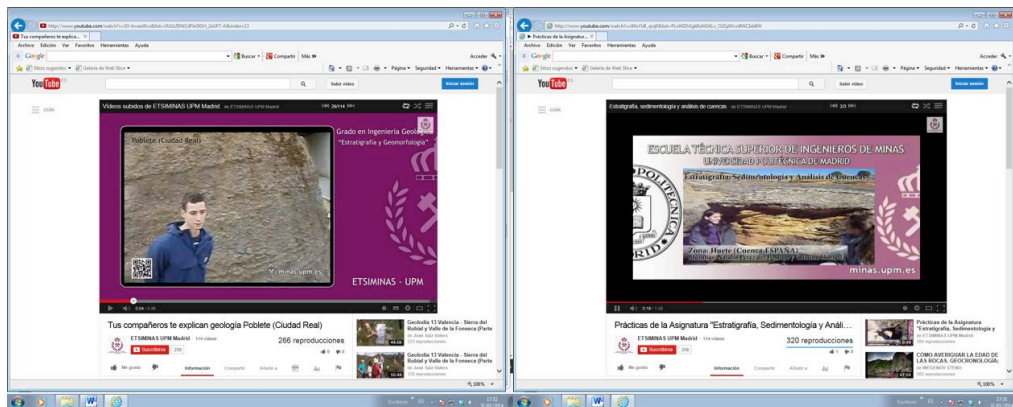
Tus compañeros te explica... ×

Archivo Edición Ver Favoritos Herramientas Ayuda

Google Buscar Compartir Más »

Acceder

Sitios sugeridos Galería de Web Slice

Página Seguridad Herramientas

YouTube ES

Subir vídeo Iniciar sesión

GUÍA

Vídeos subidos de ETSIMINAS UPM Madrid de ETSIMINAS UPM Madrid 20/114

Poblete (Ciudad Real)

Grado en Ingeniería Geológica "Estratigrafía y Geomorfología"

minas.upm.es

ETSIMINAS - UPM

Tus compañeros te explican geología Poblete (Ciudad Real)

ETSIMINAS UPM Madrid 114 vídeos

Suscribirse 208

266 reproducciones

Me gusta Información Compartir Añadir a

Geolodía 13 Valencia - Sierra del Rubial y Valle de la Fonseca (Parte

Geolodía 13 Valencia - Sierra del Rubial y Valle de la Fonseca (Parte

100%

Prácticas de la Asignatura ×

Archivo Edición Ver Favoritos Herramientas Ayuda

Google Buscar Compartir Más »

Acceder

Sitios sugeridos Galería de Web Slice

Página Seguridad Herramientas

YouTube ES

Subir vídeo Iniciar sesión

GUÍA

Estratigrafía, sedimentología y análisis de cuencas de ETSIMINAS UPM Madrid 2/3

ESCUELA TÉCNICA SUPERIOR DE INGENIEROS DE MINAS

UNIVERSIDAD POLITÉCNICA DE MADRID

Estratigrafía, Sedimentología y Análisis de Cuencas

Zona: Huete (Cuenca, ESPAÑA)

minas.upm.es

Prácticas de la Asignatura "Estratigrafía, Sedimentología y Análi...

ETSIMINAS UPM Madrid 114 vídeos

Suscribirse 208

320 reproducciones

Me gusta Información Compartir Añadir a

Prácticas de la Asignatura "Estratigrafía, Sedimentología y

de ETSIMINAS UPM Madrid

COMO AVERIGUAR LA EDAD DE LAS ROCAS. GEOCRONOLOGÍA;

100%